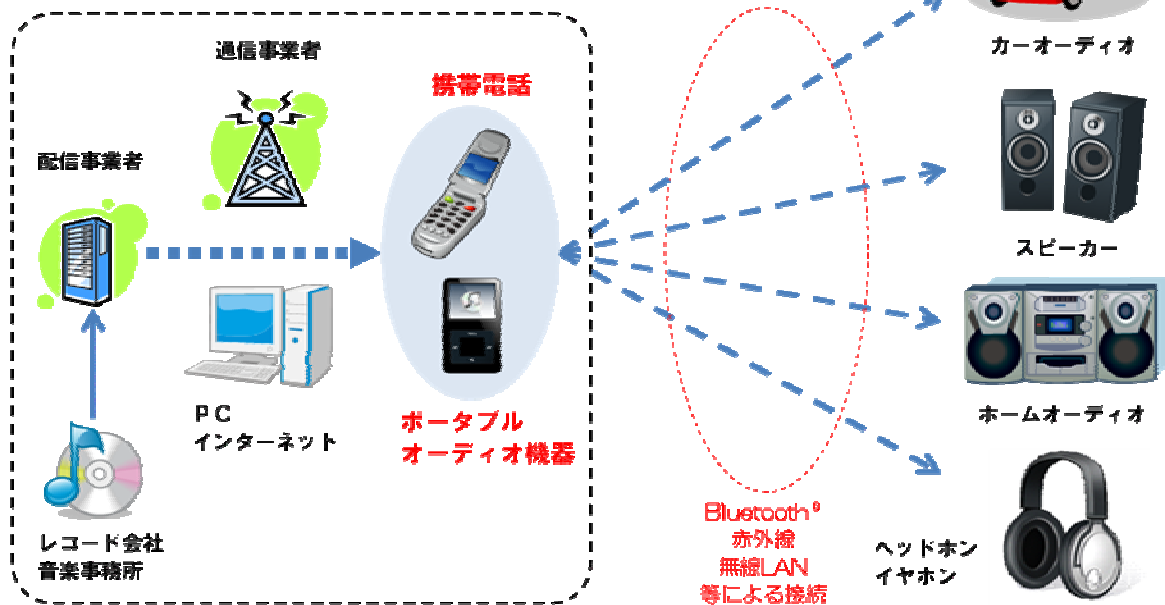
通信事業者

携帯電話

配信事業者

PC
インターネット

ポータブル
オーディオ機器

レコード会社
音楽事務所

Bluetooth®
赤外線
無線LAN
等による接続

カーオーディオ

スピーカー

ホームオーディオ

ヘッドホン
イヤホン